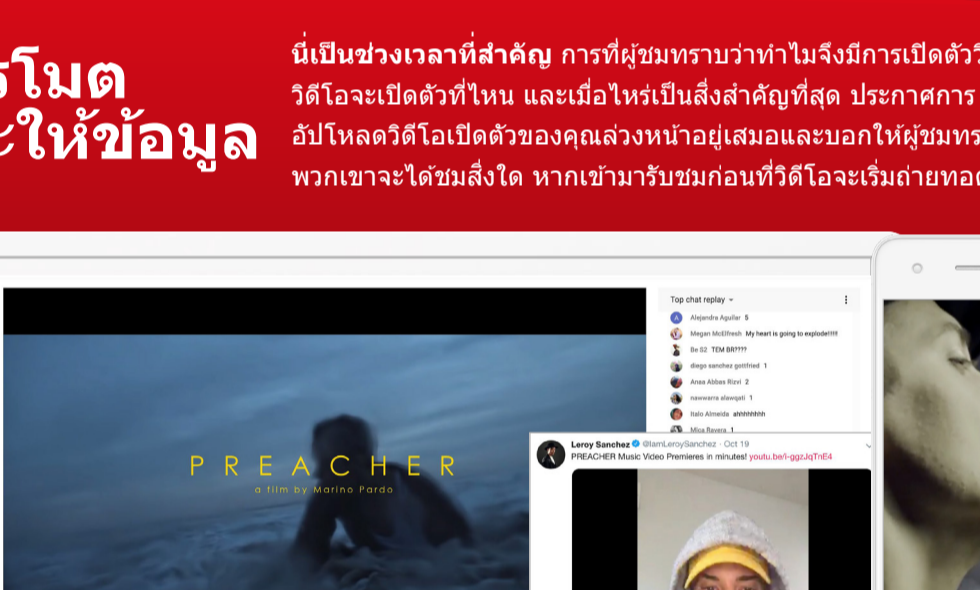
รโมต
ะให้ข้อมูล

นี่เป็นช่วงเวลาที่สำคัญ การที่ผู้ชมทราบว่าทำไมจึงมีการเปิดตัววิ
วิดีโอจะเปิดตัวที่ไหน และเมื่อไหร่เป็นสิ่งสำคัญที่สุด ประกาศการ
อัปโหลดวิดีโอเปิดตัวของคุณล่วงหน้าอยู่เสมอและบอกให้ผู้ชมทร
พวกเขาจะได้ชมสิ่งใด หากเข้ามารับชมก่อนที่วิดีโอจะเริ่มถ่ายทอด

PREACHER
a film by Marino Pardo

Top chat replay
Alejandra Aguilar 5
Megan McElfresh My heart is going to explode!!!!!
Be 82 TEM BR????
diego sanchez gottfried 1
Ansa Abbas Rizvi 2
nawwarra alawiqati 1
Italo Almeida ahhhhhhhh
Mica Rayera 1

Leroy Sanchez @IamLeroySanchez · Oct 19
PREACHER Music Video Premieres in minutes! youtu.be/i-ggzJqTnE4